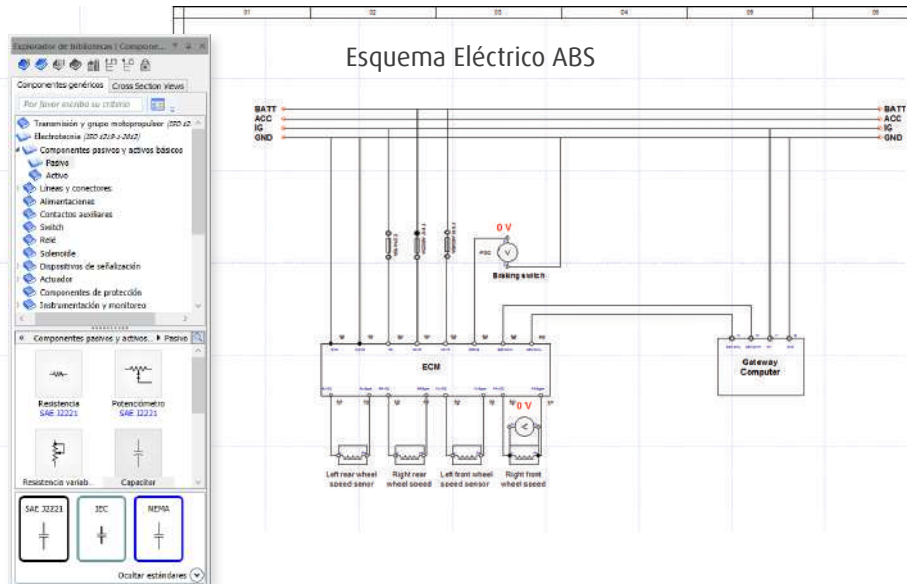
Explorador de bibliotecas | Compone...

Componentes genéricos | Cross Section Views

Por favor escriba su criterio

Transmisión y grupo motopropulsor (ISO ...)
Electrotecnia (ISO ...)
Componentes pasivos y activos básicos
Pasivo
Activo
Líneas y conectores
Alimentaciones
Contactos auxiliares
Switch
Relé
Solenoide
Dispositivos de señalización
Actuador
Componentes de protección
Instrumentación y monitoreo

Componentes pasivos y activos... ▸ Pasivo

Resistencia
SAE J2221
Potenciómetro
SAE J2221
Resistencia variab...
Capacitor

SAE J2221
IEC
NEMA

Ocultar estándares

01 02 03 04 05 06

Esquema Eléctrico ABS

BATT
ACC
IG
GND

BATT
ACC
IG
GND

0 V

Braking switch

ECM

Gateway Computer

0 V

Left rear wheel speed sensor
Right rear wheel speed
Left front wheel speed sensor
Right front wheel speed